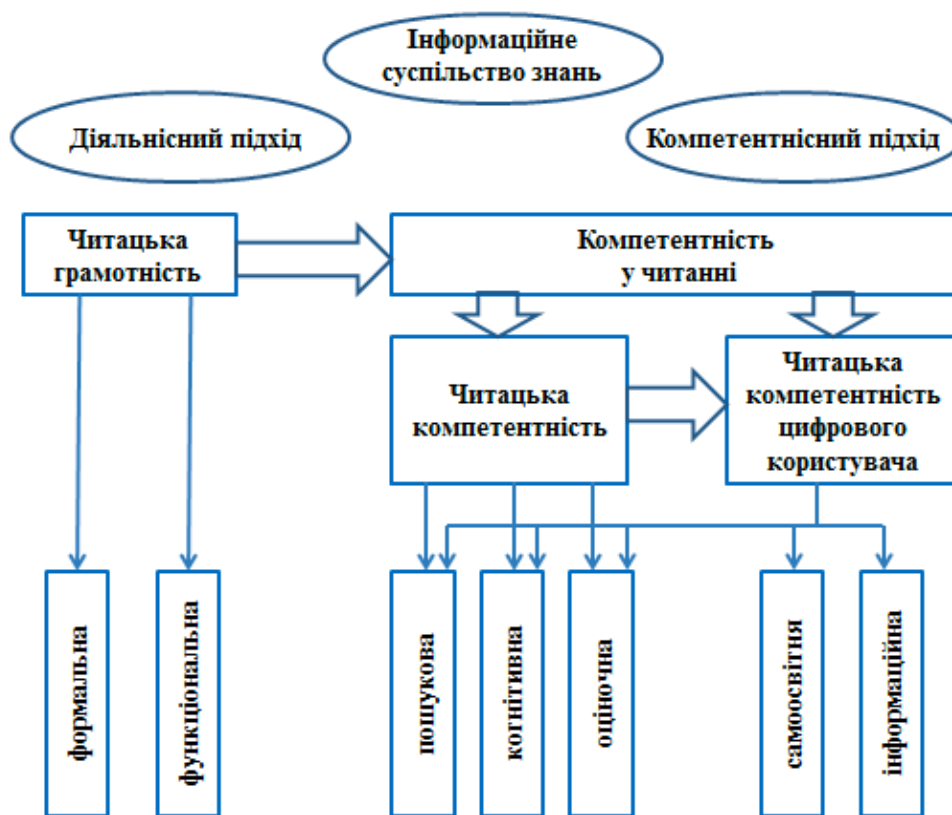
Інформаційне суспільство знань

Діяльнісний підхід

Компетентнісний підхід

Читацька грамотність

Компетентність у читанні

Читацька компетентність

Читацька компетентність цифрового користувача

формальна

функціональна

пошукова

когнітивна

оціночна

самоосвітня

інформаційна